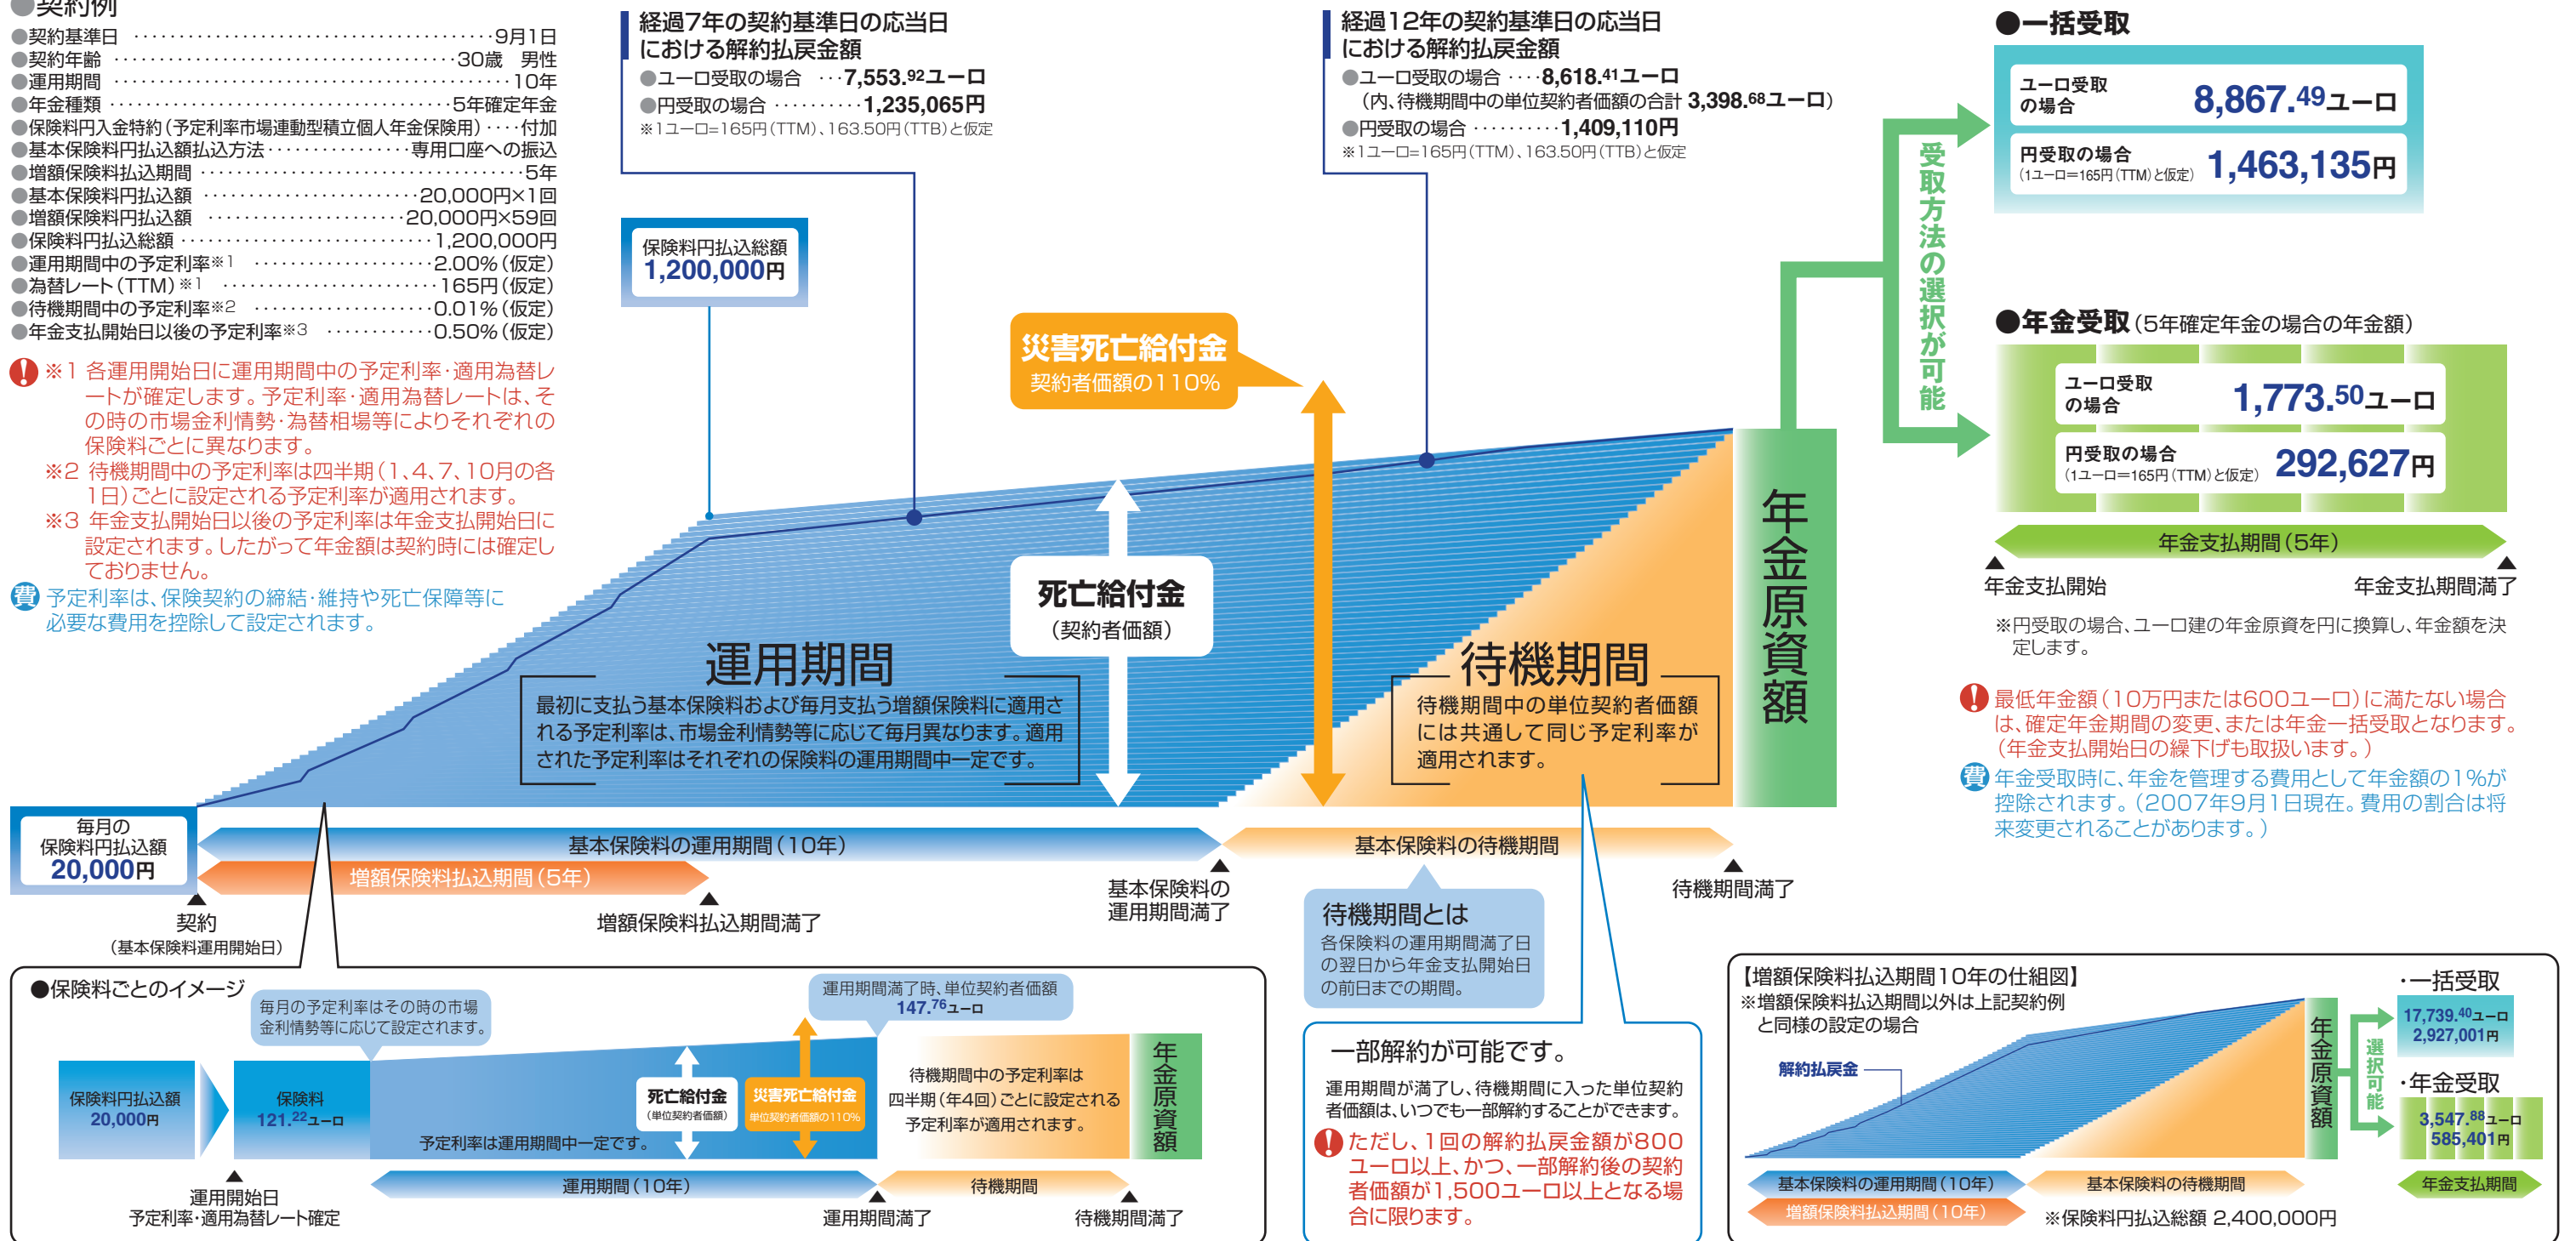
●契約例
●契約基準日 ……9月1日
●契約年齢 ……30歳 男性
●運用期間 ……10年
●年金種類 ……5年確定年金
●保険料円入金特約（予定利率市場連動型積立個人年金保険用）……付加
●基本保険料円払込額払込方法 ……専用口座への振込
●増額保険料払込期間 ……5年
●基本保険料円払込額 ……20,000円×1回
●増額保険料円払込額 ……20,000円×59回
●保険料円払込総額 ……1,200,000円
●運用期間中の予定利率※1 ……2.00%（仮定）
●為替レート（TTM）※1 ……165円（仮定）
●待機期間中の予定利率※2 ……0.01%（仮定）
●年金支払開始日以後の予定利率※3 ……0.50%（仮定）

※1 各運用開始日に運用期間中の予定利率・適用為替レートが確定します。予定利率・適用為替レートは、その時の市場金利情勢・為替相場等によりそれぞれの保険料ごとに異なります。
※2 待機期間中の予定利率は四半期（1、4、7、10月の各1日）ごとに設定される予定利率が適用されます。
※3 年金支払開始日以後の予定利率は年金支払開始日に設定されます。したがって年金額は契約時には確定しておりません。

費 予定利率は、保険契約の締結・維持や死亡保障等に必要な費用を控除して設定されます。

経過7年の契約基準日の応当日における解約払戻金額
●ユーロ受取の場合 ……7,553.92ユーロ
●円受取の場合 ……1,235,065円
※1ユーロ=165円（TTM）、163.50円（TTB）と仮定

経過12年の契約基準日の応当日における解約払戻金額
●ユーロ受取の場合 ……8,618.41ユーロ
（内、待機期間中の単位契約者価額の合計 3,398.68ユーロ）
●円受取の場合 ……1,409,110円
※1ユーロ=165円（TTM）、163.50円（TTB）と仮定

保険料円払込総額
1,200,000円

災害死亡給付金
契約者価額の110%

死亡給付金
（契約者価額）

運用期間
最初に支払う基本保険料および毎月支払う増額保険料に適用される予定利率は、市場金利情勢等に応じて毎月異なります。適用された予定利率はそれぞれの保険料の運用期間中一定です。

待機期間
待機期間中の単位契約者価額には共通して同じ予定利率が適用されます。

年金原資額

受取方法の選択が可能

●一括受取
ユーロ受取の場合 8,867.49ユーロ
円受取の場合（1ユーロ=165円（TTM）と仮定） 1,463,135円

●年金受取（5年確定年金の場合の年金額）
ユーロ受取の場合 1,773.50ユーロ
円受取の場合（1ユーロ=165円（TTM）と仮定） 292,627円

年金支払期間（5年）
年金支払開始
年金支払期間満了
※円受取の場合、ユーロ建の年金原資を円に換算し、年金額を決定します。

最低年金額（10万円または600ユーロ）に満たない場合は、確定年金期間の変更、または年金一括受取となります。（年金支払開始日の繰下げも取扱います。）
費 年金受取時に、年金を管理する費用として年金額の1%が控除されます。（2007年9月1日現在。費用の割合は将来変更されることがあります。）

毎月の保険料円払込額
20,000円
基本保険料の運用期間（10年）
増額保険料払込期間（5年）
基本保険料の待機期間
契約
（基本保険料運用開始日）
増額保険料払込期間満了
基本保険料の運用期間満了
待機期間満了

待機期間とは
各保険料の運用期間満了日の翌日から年金支払開始日の前日までの期間。

●保険料ごとのイメージ
毎月の予定利率はその時の市場金利情勢等に応じて設定されます。
運用期間満了時、単位契約者価額
147.76ユーロ
保険料円払込額
20,000円
保険料
121.22ユーロ
死亡給付金（単位契約者価額）
災害死亡給付金 単位契約者価額の110%
予定利率は運用期間中一定です。
待機期間中の予定利率は四半期（年4回）ごとに設定される予定利率が適用されます。
年金原資額
運用期間（10年）
待機期間
運用開始日
予定利率・適用為替レート確定
運用期間満了
待機期間満了

一部解約が可能です。
運用期間が満了し、待機期間に入った単位契約者価額は、いつでも一部解約することができます。
ただし、1回の解約払戻金額が800ユーロ以上、かつ、一部解約後の契約者価額が1,500ユーロ以上となる場合に限ります。

【増額保険料払込期間10年の仕組図】
※増額保険料払込期間以外は上記契約例と同様の設定の場合
解約払戻金
年金原資額
選択可能
・一括受取
17,739.40ユーロ
2,927,001円
・年金受取
3,547.88ユーロ
585,401円
基本保険料の運用期間（10年）
増額保険料払込期間（10年）
基本保険料の待機期間
年金支払期間
※保険料円払込総額 2,400,000円